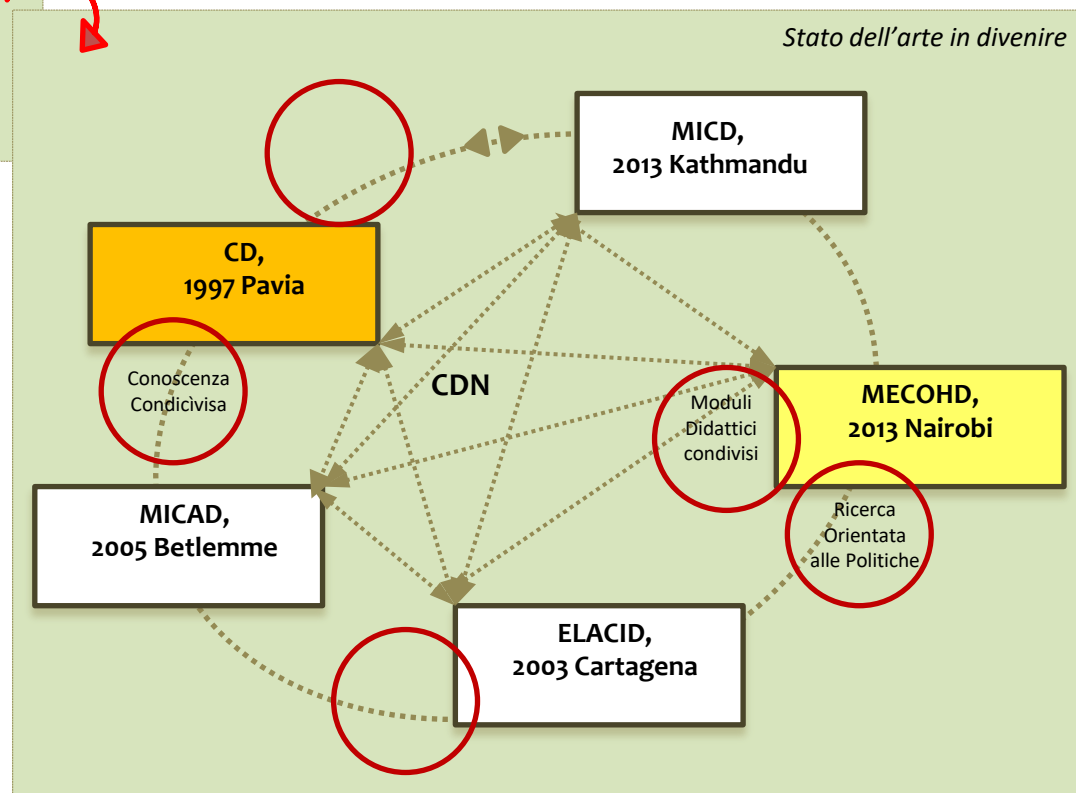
Stato dell'arte in divenire

MICD,
2013 Kathmandu

CD,
1997 Pavia

Conoscenza
Condicivisa

CDN

MECOHD,
2013 Nairobi

Moduli
Didattici
condivisi

Ricerca
Orientata
alle Politiche

MICAD,
2005 Betlemme

ELACID,
2003 Cartagena